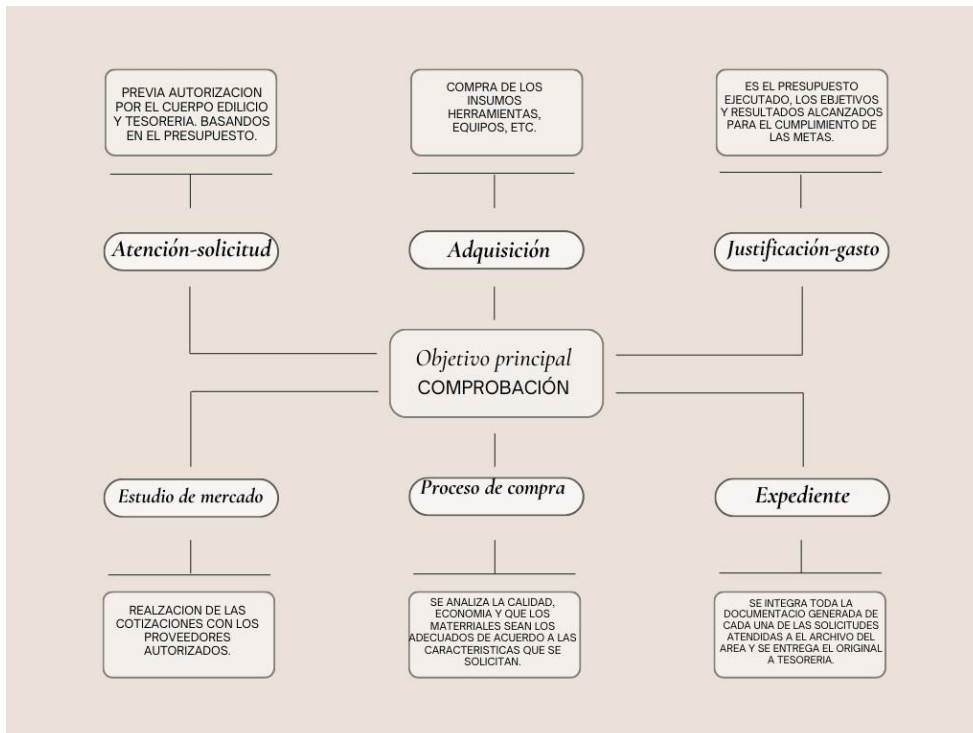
PREVIA AUTORIZACION POR EL CUERPO EDILICIO Y TESORERIA. BASANDOS EN EL PRESUPUESTO.

COMPRA DE LOS INSUMOS HERRAMIENTAS, EQUIPOS, ETC.

ES EL PRESUPUESTO EJECUTADO, LOS EBJETIVOS Y RESULTADOS ALCANZADOS PARA EL CUMPLIMIENTO DE LAS METAS.

Atención-solicitud

Adquisición

Justificación-gasto

Objetivo principal
COMPROBACIÓN

Estudio de mercado

Proceso de compra

Expediente

REALZACION DE LAS COTIZACIONES CON LOS PROVEEDORES AUTORIZADOS.

SE ANALIZA LA CALIDAD, ECONOMIA Y QUE LOS MATERRIALES SEAN LOS ADECUADOS DE ACUERDO A LAS CARACTERISTICAS QUE SE SOLICITAN.

SE INTEGRA TODA LA DOCUMENTACIO GENERADA DE CADA UNA DE LAS SOLICITUDES ATENDIDAS A EL ARCHIVO DEL AREA Y SE ENTREGA EL ORIGINAL A TESORERIA.